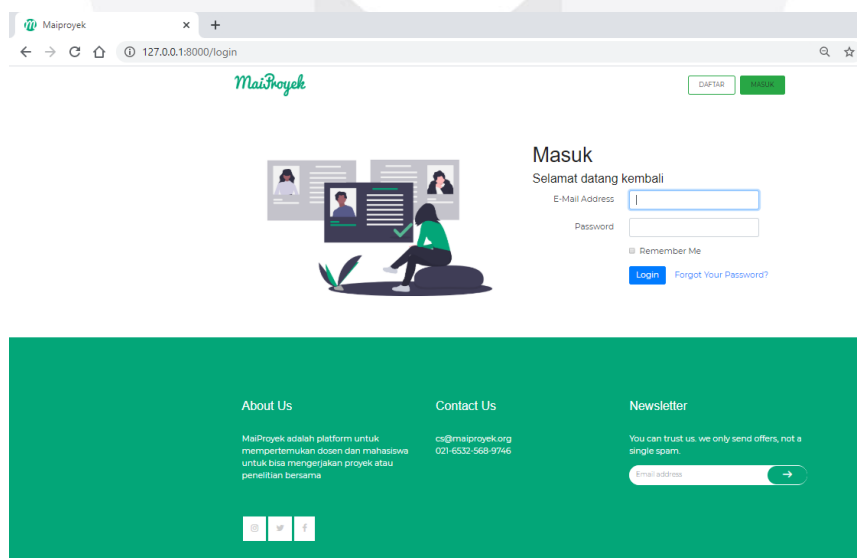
Maiproyek

127.0.0.1:8000/login

MaiProyek

DAFTAR

MASUK

Masuk

Selamat datang kembali

E-Mail Address

Password

Remember Me

Login

Forgot Your Password?

About Us

MaiProyek adalah platform untuk mempertemukan dosen dan mahasiswa untuk bisa mengerjakan proyek atau penelitian bersama

Contact Us

cs@maiproyek.org
021-6532-568-9746

Newsletter

You can trust us. we only send offers, not a single spam.

Email address